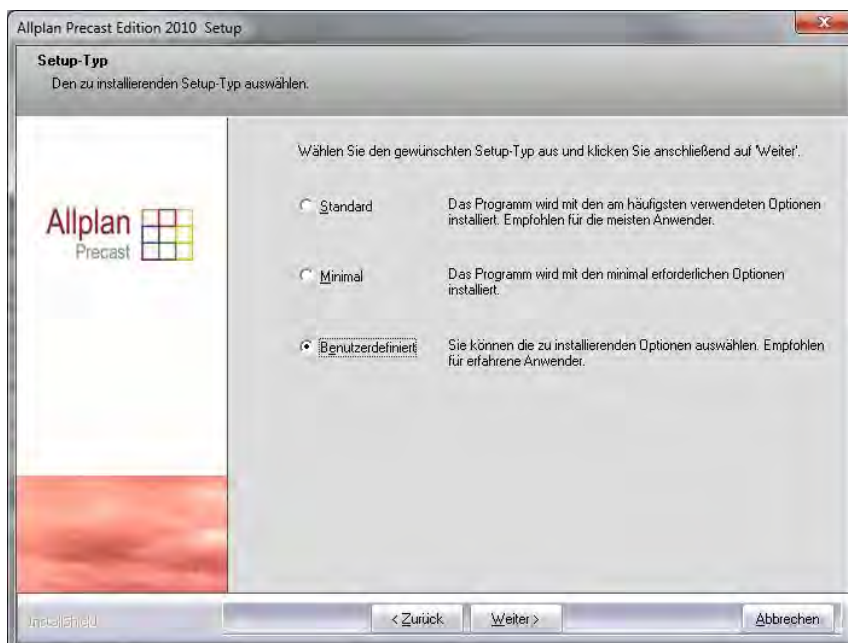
Allplan Precast Edition 2010 Setup

Setup-Typ
Den zu installierenden Setup-Typ auswählen.

Allplan
Precast

Wählen Sie den gewünschten Setup-Typ aus und klicken Sie anschließend auf 'Weiter'.

Standard
Das Programm wird mit den am häufigsten verwendeten Optionen installiert. Empfohlen für die meisten Anwender.

Minimal
Das Programm wird mit den minimal erforderlichen Optionen installiert.

Benutzerdefiniert
Sie können die zu installierenden Optionen auswählen. Empfohlen für erfahrene Anwender.

InstallShield

< Zurück
Weiter >
Abbrechen